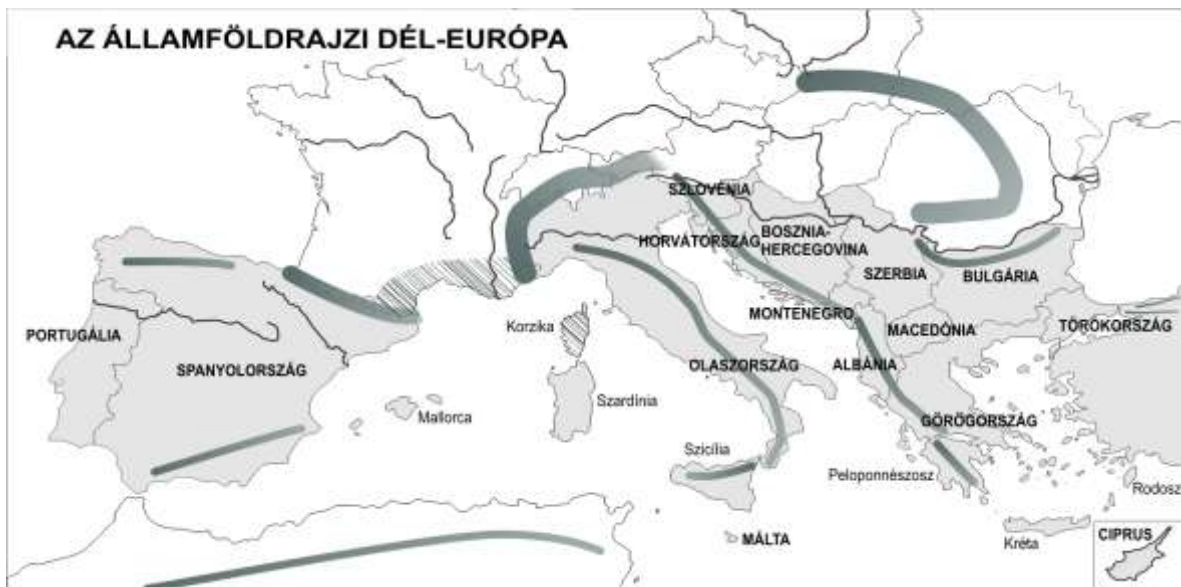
AZ ÁLLAMFÖLDRAJZI DÉL-EURÓPA

SZLOVÉNIA
HORVÁTORSZÁG
BOSZNIA-HERCEGOVINA
SZERBIA
BULGÁRIA
PORTUGÁLIA
SPANYOLORSZÁG
Korzika
MONTENEGRO
MACEDÓNIA
TÖRÖKORSZÁG
OLASZORSZÁG
ALBÁNIA
Mallorca
Szardínia
GÖRÖGORSZÁG
Szicília
Peloponnészosz
Rodosz
MÁLTA
Kréta
CIPRUS